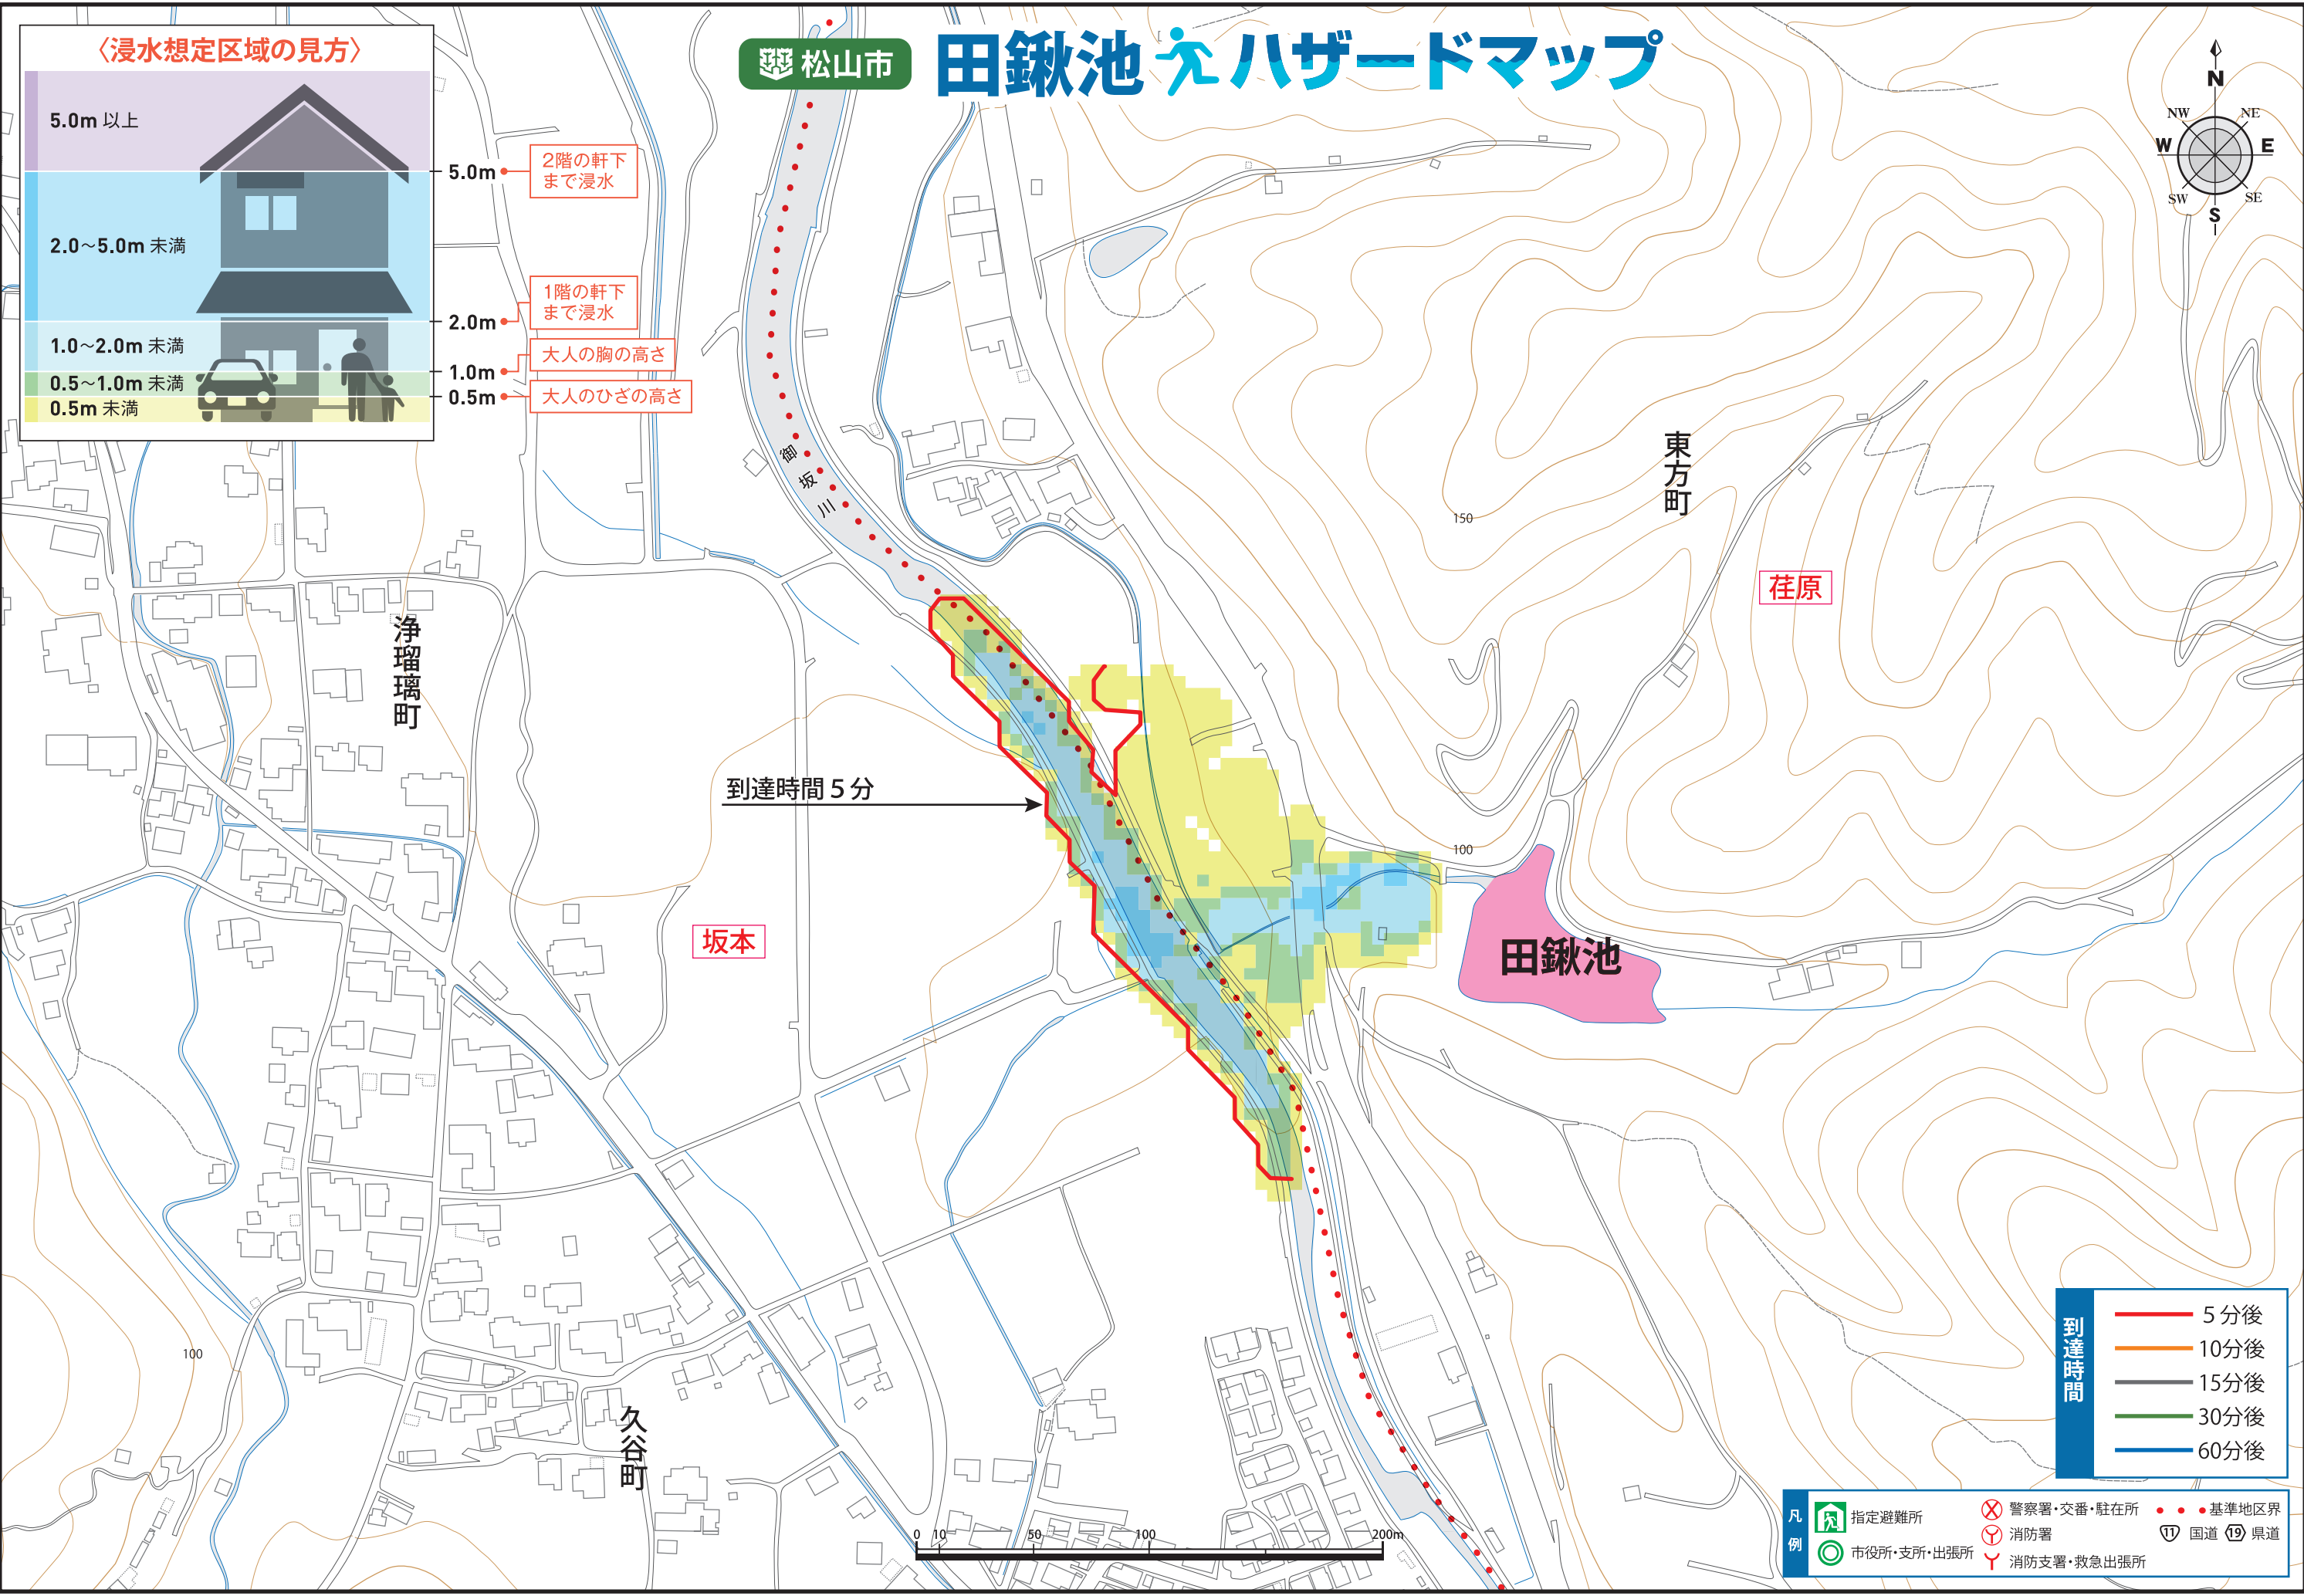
〈浸水想定区域の見方〉

5.0m 以上
2.0～5.0m 未満
1.0～2.0m 未満
0.5～1.0m 未満
0.5m 未満

5.0m 2階の軒下まで浸水
2.0m 1階の軒下まで浸水
1.0m 大人の胸の高さ
0.5m 大人のひざの高さ

松山市 田鍬池 ハザードマップ

N NE E SE S SW W NW

御坂川
東方町
荏原
浄瑠璃町
到達時間５分
坂本
田鍬池
久谷町
150
100
100

| 到達時間 | |
|---|---|
| | 5分後 |
| | 10分後 |
| | 15分後 |
| | 30分後 |
| | 60分後 |

0 10 50 100 200m

凡例
指定避難所
市役所・支所・出張所
警察署・交番・駐在所
消防署
消防支署・救急出張所
基準地区界
11 国道 19 県道